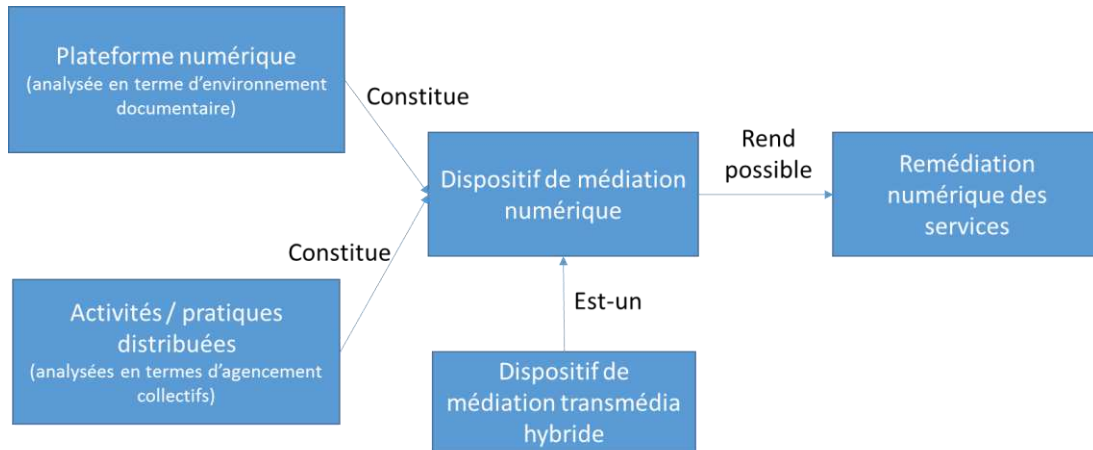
Plateforme numérique
(analysée en terme d'environnement documentaire)

Constitue

Dispositif de médiation numérique

Rend possible

Remédiation numérique des services

Constitue

Activités / pratiques distribuées
(analysées en termes d'agencement collectifs)

Est-un

Dispositif de médiation transmédia hybride